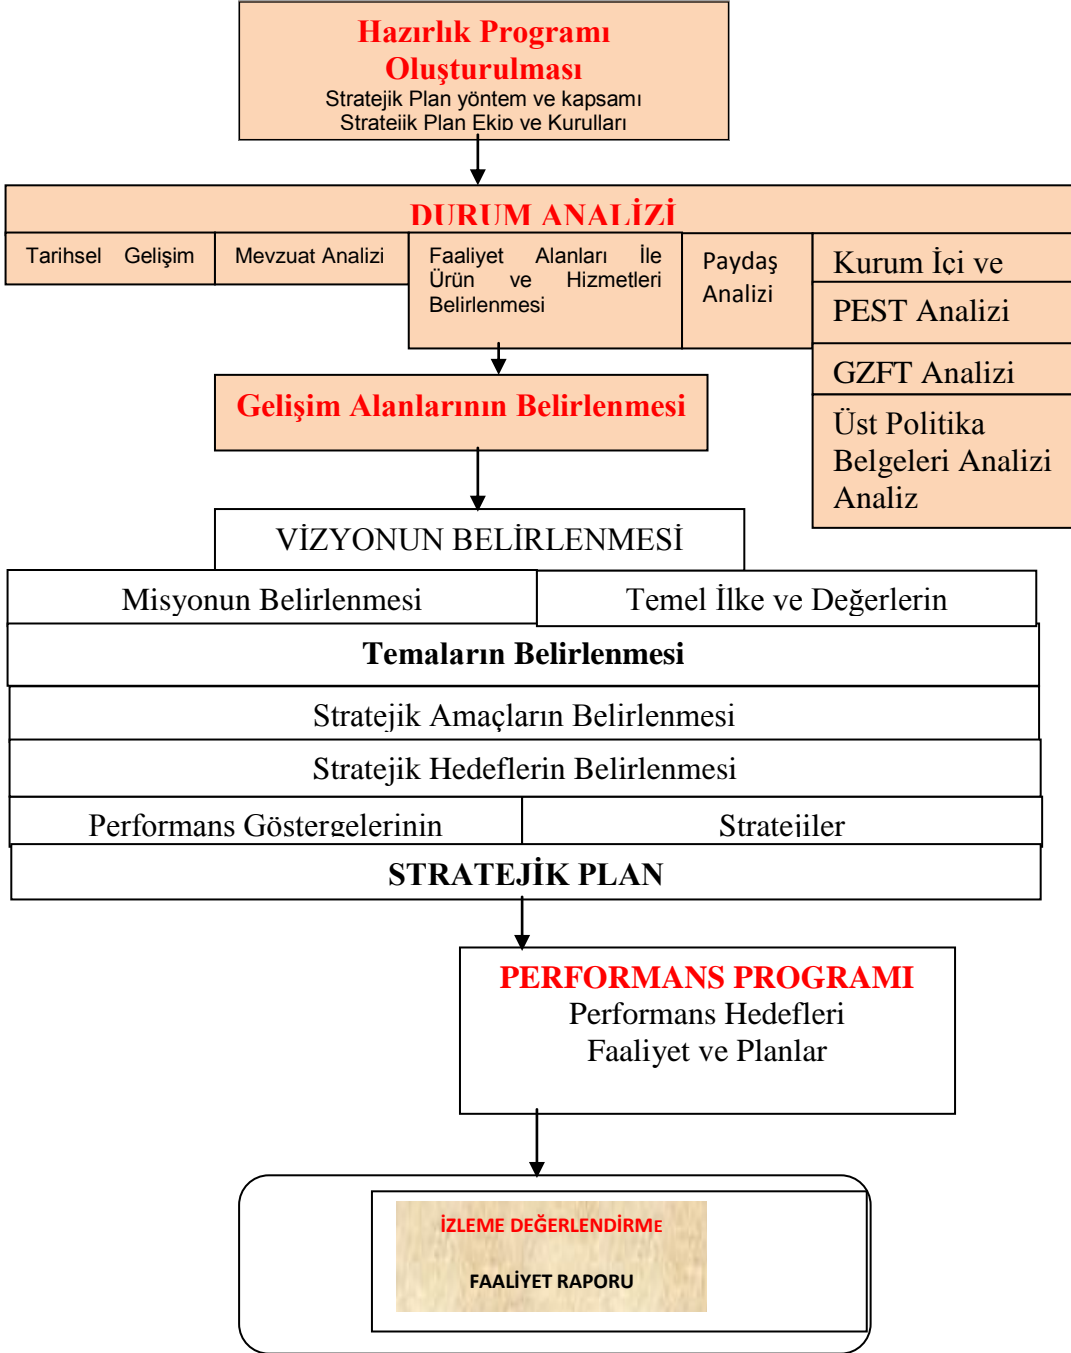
Hazırlık Programı Oluşturulması
Stratejik Plan yöntem ve kapsamı
Stratejik Plan Ekip ve Kurulları

DURUM ANALİZİ

Tarihsel Gelişim

Mevzuat Analizi

Faaliyet Alanları İle Ürün ve Hizmetleri Belirlenmesi

Paydaş Analizi

Kurum İçi ve

PEST Analizi

GZFT Analizi

Üst Politika Belgeleri Analizi Analiz

Gelişim Alanlarının Belirlenmesi

VİZYONUN BELİRLENMESİ

Misyonun Belirlenmesi

Temel İlke ve Değerlerin

Temaların Belirlenmesi

Stratejik Amaçların Belirlenmesi

Stratejik Hedeflerin Belirlenmesi

Performans Göstergelerinin

Stratejiler

STRATEJİK PLAN

PERFORMANS PROGRAMI
Performans Hedefleri
Faaliyet ve Planlar

İZLEME DEĞERLENDİRME

FAALİYET RAPORU